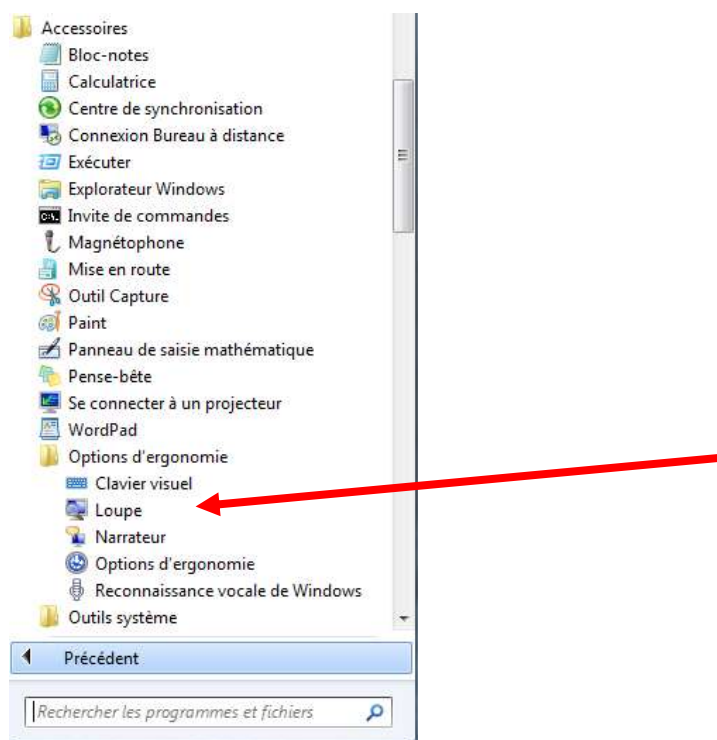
Accessoires
Bloc-notes
Calculatrice
Centre de synchronisation
Connexion Bureau à distance
Exécuter
Explorateur Windows
Invite de commandes
Magnétophone
Mise en route
Outil Capture
Paint
Panneau de saisie mathématique
Pense-bête
Se connecter à un projecteur
WordPad
Options d'ergonomie
Clavier visuel
Loupe
Narrateur
Options d'ergonomie
Reconnaissance vocale de Windows
Outils système
Précédent
Rechercher les programmes et fichiers